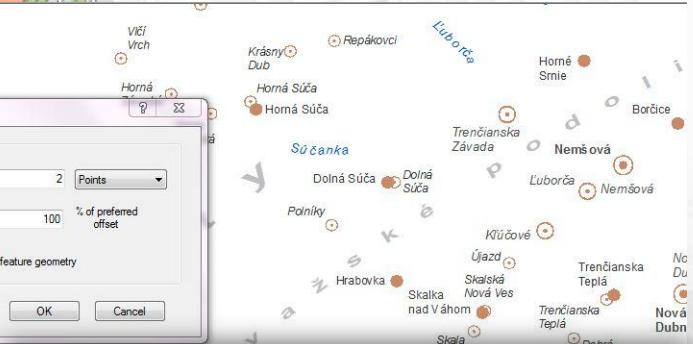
Vlčí Vrch

Krásny Dub

Repákovci

Ľuborča

Horné Srnie

Horná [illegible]

Horná Súča

Horná Súča

Bořcice

Súčanka

Trenčianska Závada

Nemšová

Dolná Súča

Dolná Súča

Ľuborča

Nemšová

Polníky

Kľúčové

Újazd

Skalská Nová Ves

Trenčianska Teplá

Hrabovka

Skalka nad Váhom

Trenčianska Teplá

Skala

Dubrá

Nová Dubn

No Du

P o d o l i

V a ž s k é

?

2

Points

100

% of preferred offset

feature geometry

OK

Cancel